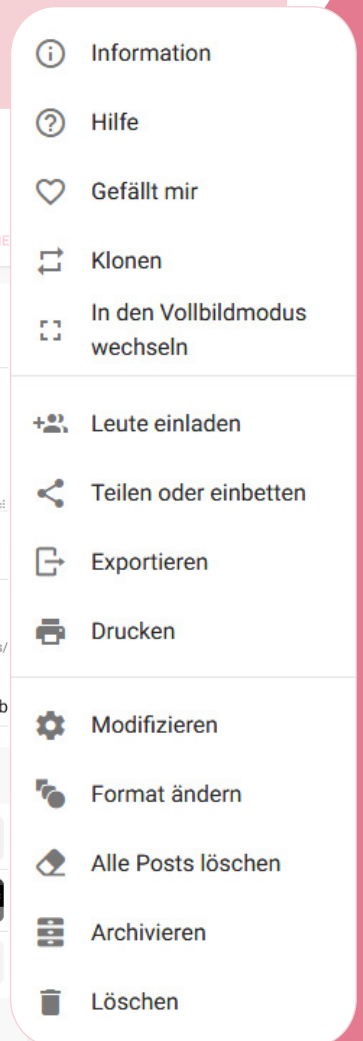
Information

Hilfe

Gefällt mir

Klonen

In den Vollbildmodus wechseln

Leute einladen

Teilen oder einbetten

Exportieren

Drucken

Modifizieren

Format ändern

Alle Posts löschen

Archivieren

Löschen